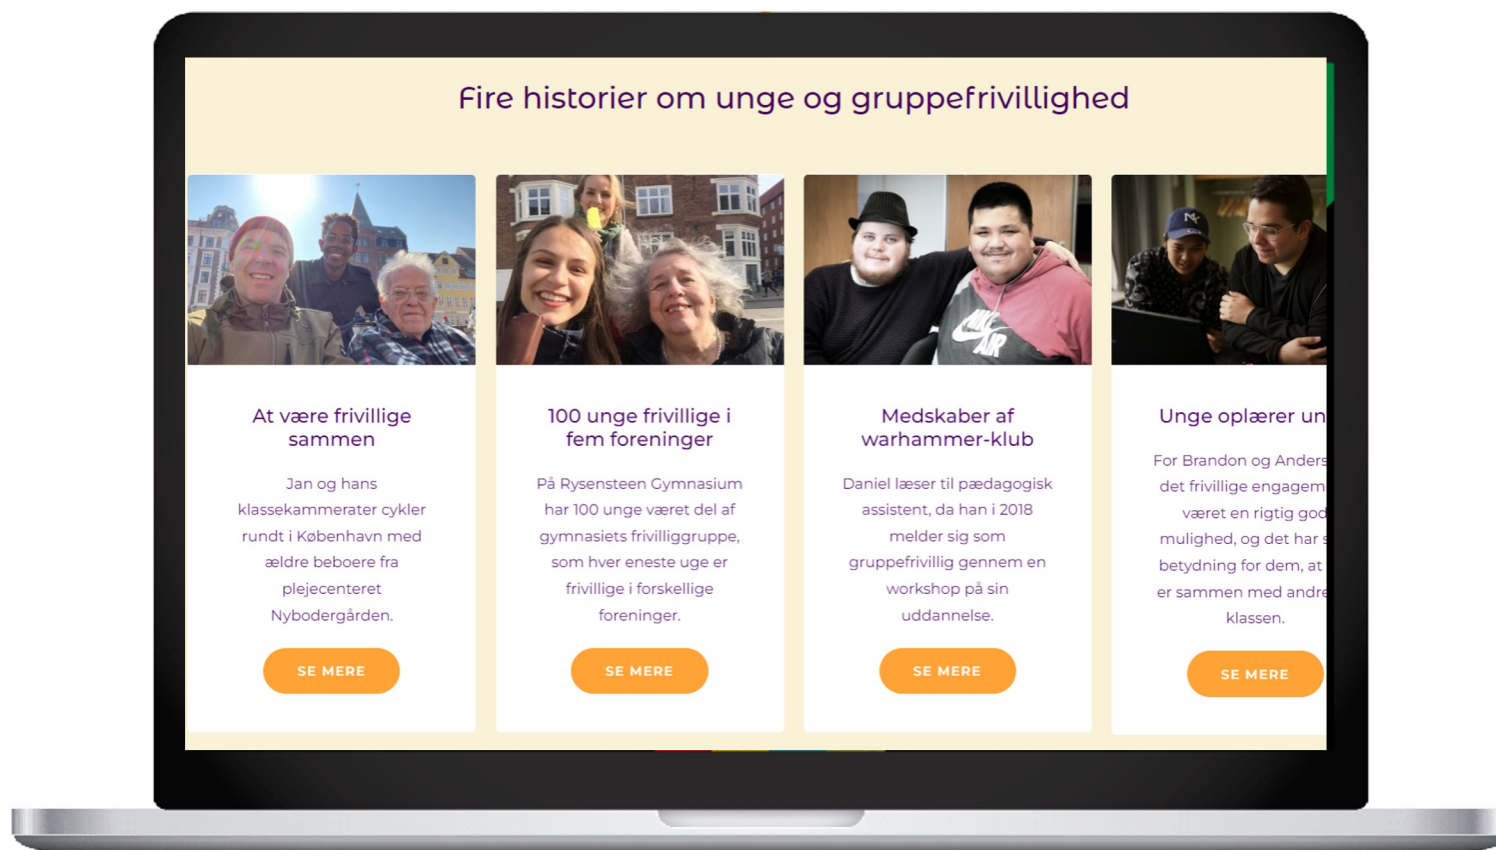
Fire historier om unge og gruppefrivillighed

At være frivillige sammen

Jan og hans klassekammerater cykler rundt i København med ældre beboere fra plejecenteret Nybodergården.

SE MERE

100 unge frivillige i fem foreninger

På Rysensteen Gymnasium har 100 unge været del af gymnasiets frivilliggruppe, som hver eneste uge er frivillige i forskellige foreninger.

SE MERE

Medskaber af warhammer-klub

Daniel læser til pædagogisk assistent, da han i 2018 melder sig som gruppefrivillig gennem en workshop på sin uddannelse.

SE MERE

Unge oplærer un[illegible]

For Brandon og Anders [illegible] det frivillige engagem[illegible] været en rigtig god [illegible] mulighed, og det har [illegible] betydning for dem, at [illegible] er sammen med andre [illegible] klassen.

SE MERE